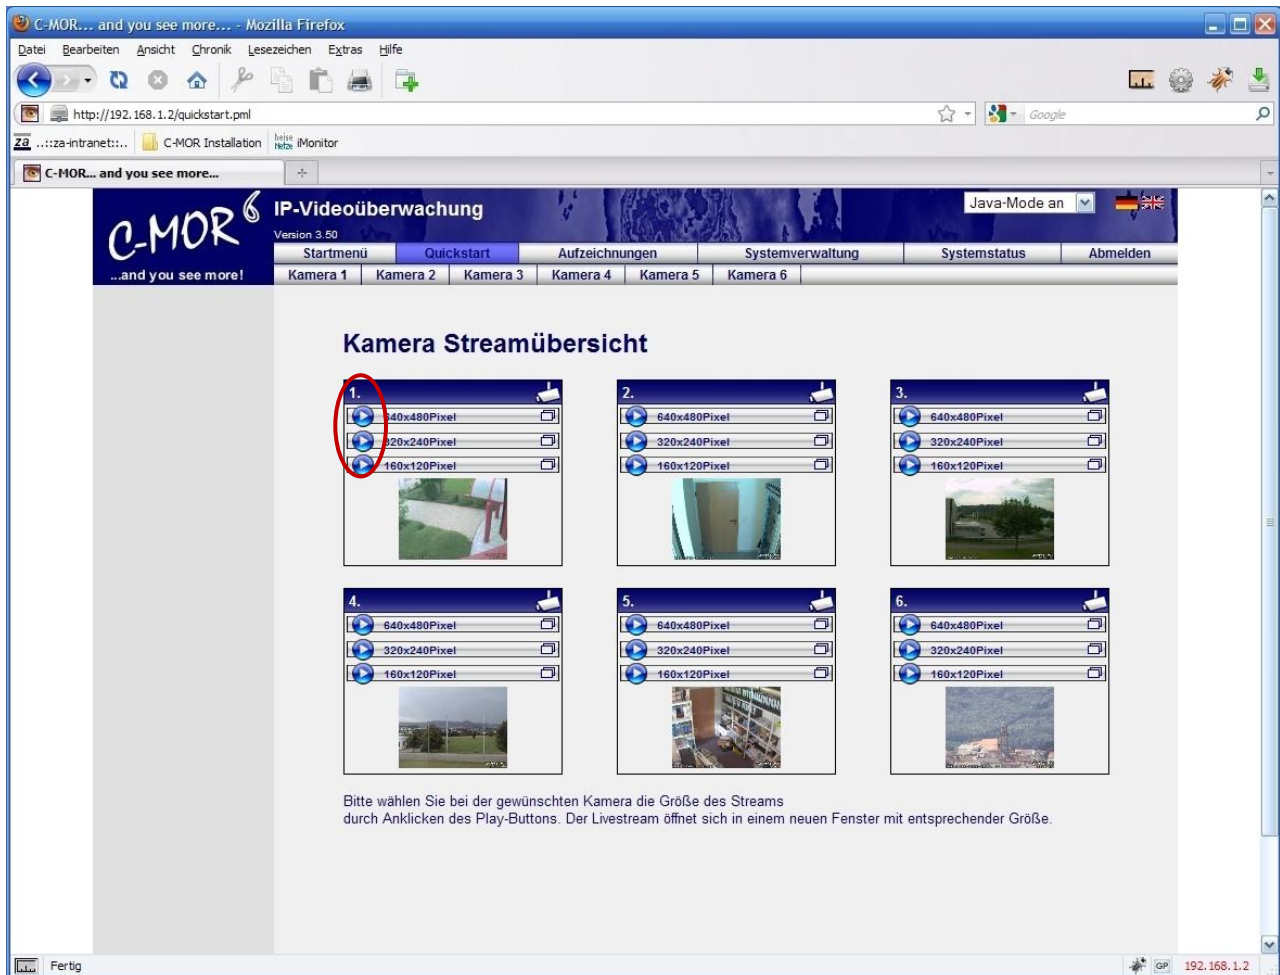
C-MOR... and you see more... - Mozilla Firefox

Datei Bearbeiten Ansicht Chronik Lesezeichen Extras Hilfe

http://192.168.1.2/quickstart.pml

Google

za ...::za-intranet::.. C-MOR Installation heise Netze iMonitor

C-MOR... and you see more...

C-MOR 6
...and you see more!

IP-Videoüberwachung
Version 3.50

Java-Mode an

Startmenü | Quickstart | Aufzeichnungen | Systemverwaltung | Systemstatus | Abmelden

Kamera 1 | Kamera 2 | Kamera 3 | Kamera 4 | Kamera 5 | Kamera 6

Kamera Streamübersicht

1.
640x480Pixel
320x240Pixel
160x120Pixel

2.
640x480Pixel
320x240Pixel
160x120Pixel

3.
640x480Pixel
320x240Pixel
160x120Pixel

4.
640x480Pixel
320x240Pixel
160x120Pixel

5.
640x480Pixel
320x240Pixel
160x120Pixel

6.
640x480Pixel
320x240Pixel
160x120Pixel

Bitte wählen Sie bei der gewünschten Kamera die Größe des Streams durch Anklicken des Play-Buttons. Der Livestream öffnet sich in einem neuen Fenster mit entsprechender Größe.

Fertig

GP 192.168.1.2